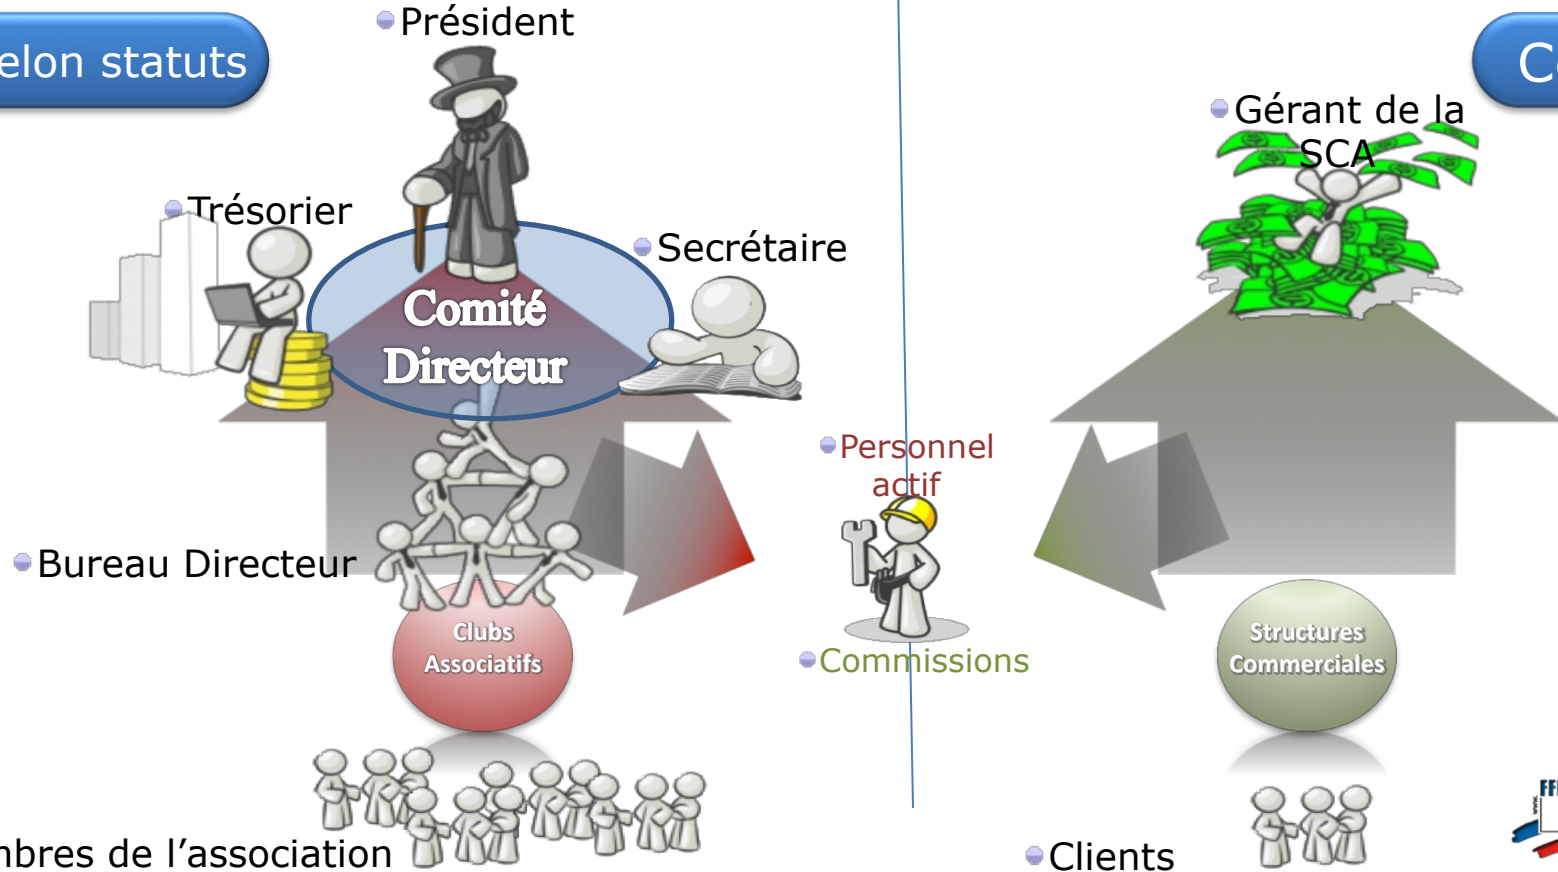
elon statuts

Président

Trésorier

Comité Directeur

Secrétaire

Bureau Directeur

Clubs Associatifs

nbres de l'association

Personnel actif

Commissions

C

Gérant de la SCA

Structures Commerciales

Clients

FF